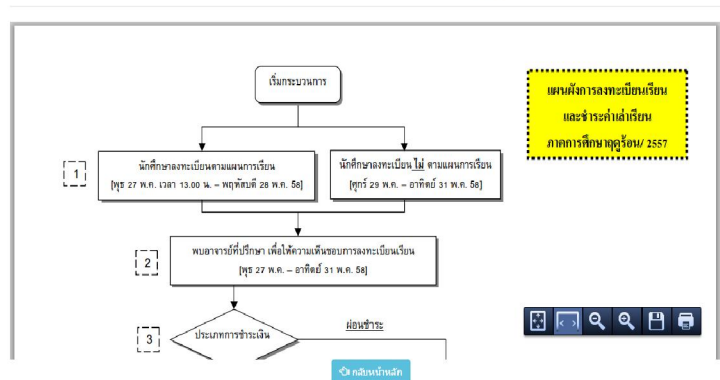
เริ่มกระบวนการ

แผนผังการลงทะเบียนเรียน และชำระค่าเล่าเรียน ภาคการศึกษาฤดูร้อน/ 2557

1

นักศึกษาลงทะเบียนตามแผนการเรียน
[พุธ 27 พ.ค. เวลา 13.00 น. – พฤหัสบดี 28 พ.ค. 58]

นักศึกษาลงทะเบียน ไม่ ตามแผนการเรียน
[ศุกร์ 29 พ.ค. – อาทิตย์ 31 พ.ค. 58]

2

พบอาจารย์ที่ปรึกษา เพื่อให้ความเห็นชอบการลงทะเบียนเรียน
[พุธ 27 พ.ค. – อาทิตย์ 31 พ.ค. 58]

3

ประเภทการชำระเงิน

ผ่อนชำระ

กลับหน้าหลัก